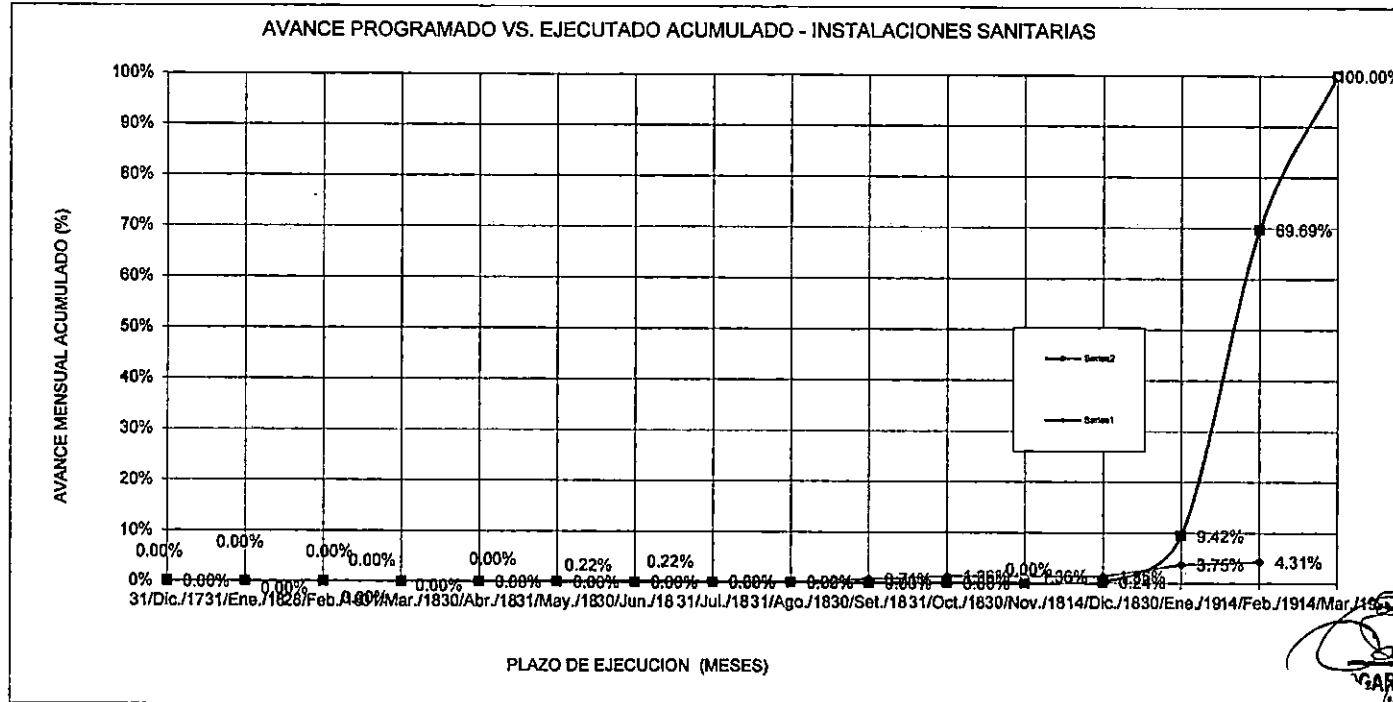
AVANCE PROGRAMADO VS. EJECUTADO ACUMULADO - INSTALACIONES SANITARIAS

100%
90%
80%
70%
60%
50%
40%
30%
20%
10%
0%

AVANCE MENSUAL ACUMULADO (%)

100.00%
69.69%
9.42%
3.75%
4.31%
0.00%
0.00%
0.00%
0.00%
0.00%
0.00%
0.22%
0.22%
0.00%
0.00%
0.00%
0.00%
0.00%
0.00%
0.00%
0.00%
0.00%
0.74%
1.36%
0.00%
1.36%
1.36%
0.24%

Series2
Series1

31/Dic./1731/Ene./1828/Feb./1801/Mar./1830/Abr./1831/May./1830/Jun./18 31/Jul./1831/Ago./1830/Set./1831/Oct./1830/Nov./1814/Dic./1830/Ene./1914/Feb./1914/Mar./19

PLAZO DE EJECUCION (MESES)

GAR